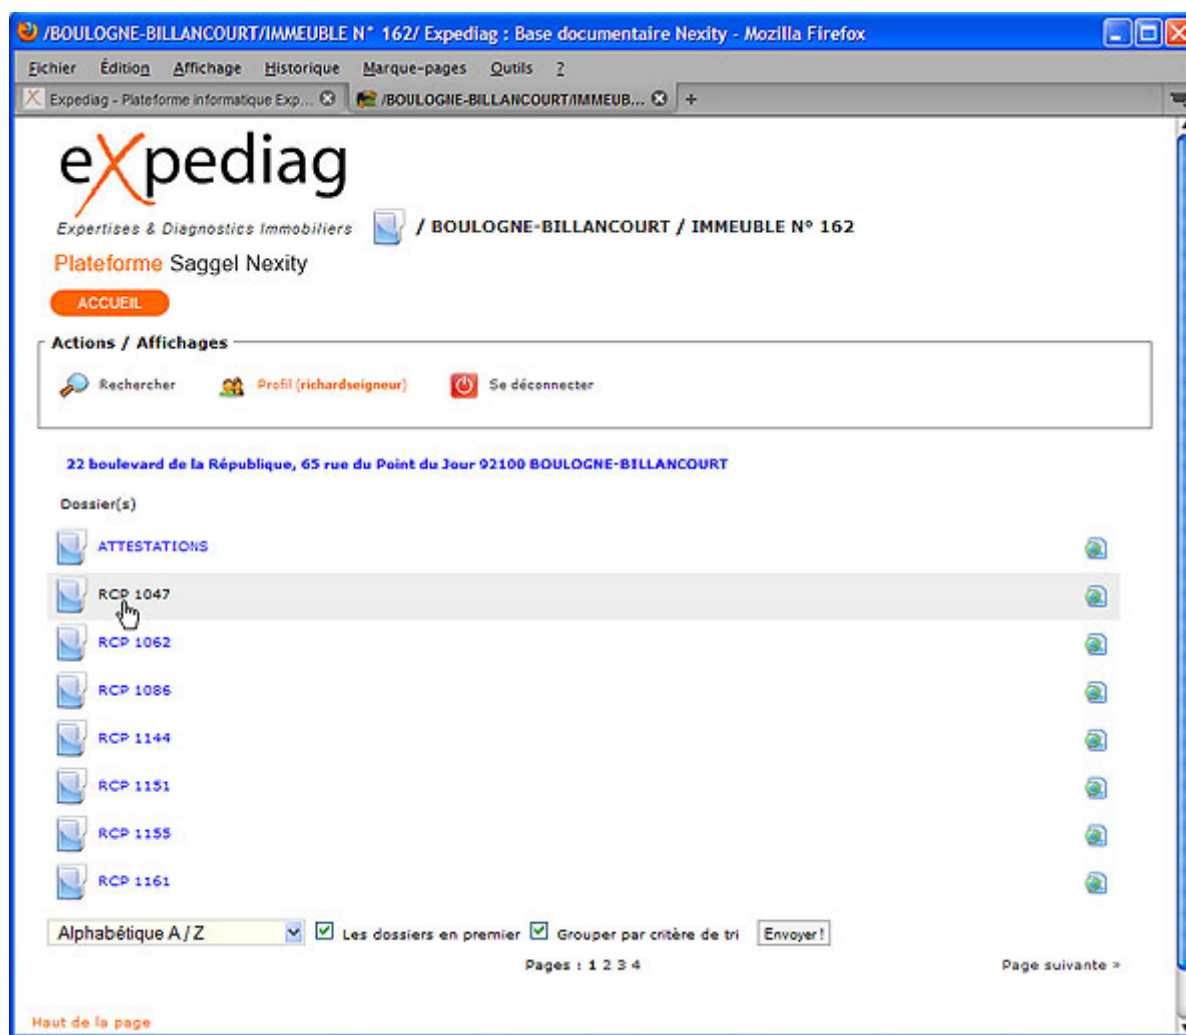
/BOULOGNE-BILLANCOURT/IMMEUBLE N° 162/ Expediag : Base documentaire Nexity - Mozilla Firefox

Fichier Édition Affichage Historique Marque-pages Outils ?

Expediag - Plateforme informatique Exp... /BOULOGNE-BILLANCOURT/IMMEUB... +

eXpediag

Expertises & Diagnostics Immobiliers

/ BOULOGNE-BILLANCOURT / IMMEUBLE N° 162

Plateforme Saggel Nexity

ACCUEIL

Actions / Affichages

Rechercher Profil (richardseigneur) Se déconnecter

22 boulevard de la République, 65 rue du Point du Jour 92100 BOULOGNE-BILLANCOURT

Dossier(s)

ATTESTATIONS

RCP 1047

RCP 1062

RCP 1086

RCP 1144

RCP 1151

RCP 1155

RCP 1161

Alphabétique A / Z Les dossiers en premier Grouper par critère de tri Envoyer !

Pages : 1 2 3 4

Page suivante »

Haut de la page